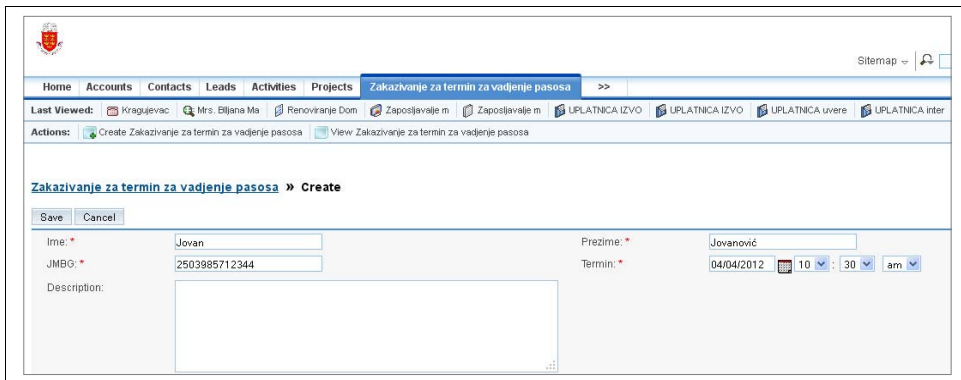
Sitemap

Home | Accounts | Contacts | Leads | Activities | Projects | Zakazivanje za termin za vadjenje pasosa | >>

Last Viewed: Kragujevac | Mrs. Biljana Ma | Renoviranje Dom | Zaposljavalje m | Zaposljavalje m | UPLATNICA IZVO | UPLATNICA IZVO | UPLATNICA uvere | UPLATNICA inter

Actions: Create Zakazivanje za termin za vadjenje pasosa | View Zakazivanje za termin za vadjenje pasosa

Zakazivanje za termin za vadjenje pasosa » Create

Save | Cancel

Ime: * Jovan

Prezime: * Jovanović

JMBG: * 2503985712344

Termin: * 04/04/2012 10 : 30 am

Description: